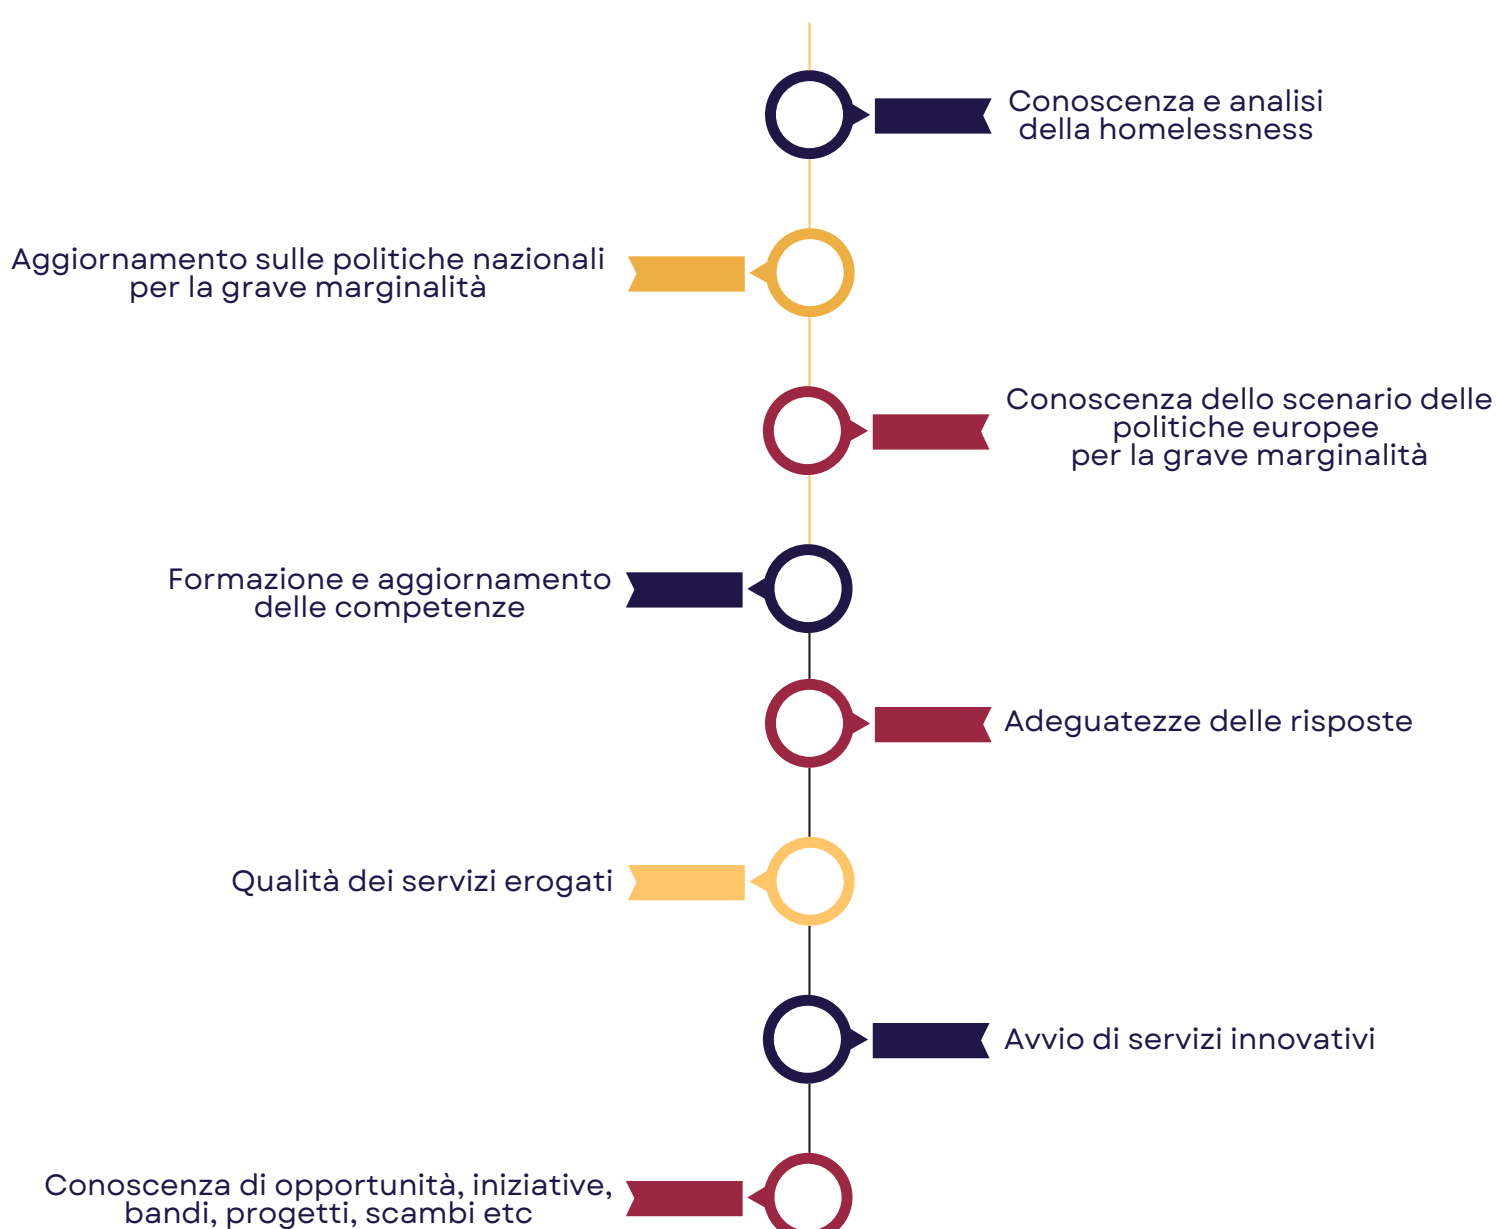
Conoscenza e analisi della homelessness

Aggiornamento sulle politiche nazionali per la grave marginalità

Conoscenza dello scenario delle politiche europee per la grave marginalità

Formazione e aggiornamento delle competenze

Adeguatezze delle risposte

Qualità dei servizi erogati

Avvio di servizi innovativi

Conoscenza di opportunità, iniziative, bandi, progetti, scambi etc